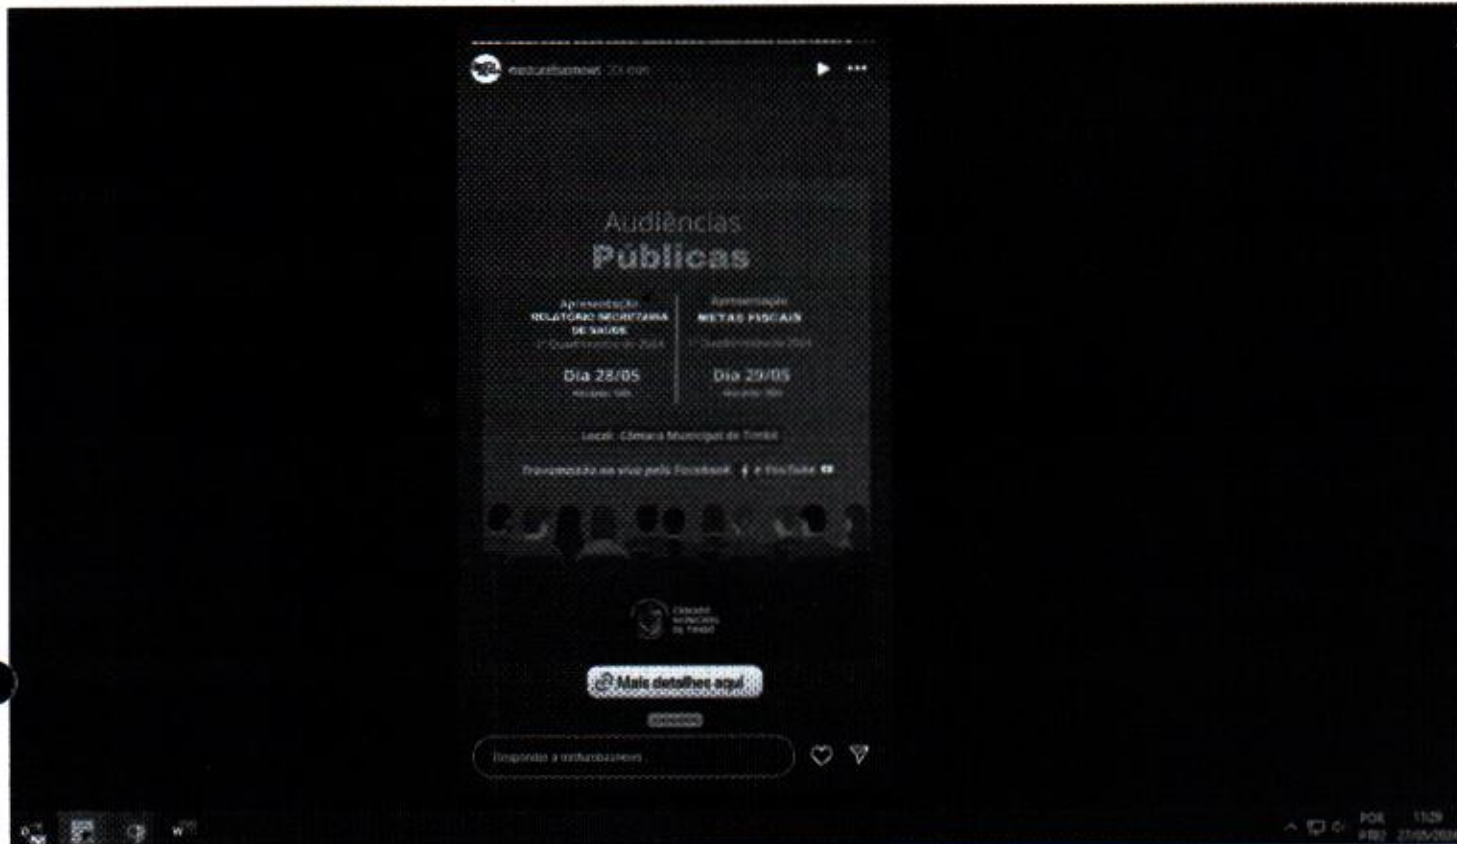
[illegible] 23 min

Audiências
Públicas

Apresentação
RELATÓRIO SECRETARIA DE SAÚDE
1º Quadrimestre de 2024
Dia 28/05
Horário: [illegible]

Apresentação
METAS FISCAIS
1º Quadrimestre de 2024
Dia 29/05
Horário: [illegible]

Local: Câmara Municipal de Timbó

Transmissão ao vivo pelo Facebook e YouTube

Câmara Municipal de Timbó

Mais detalhes aqui

Responder a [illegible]

POR
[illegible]
27/05/2024